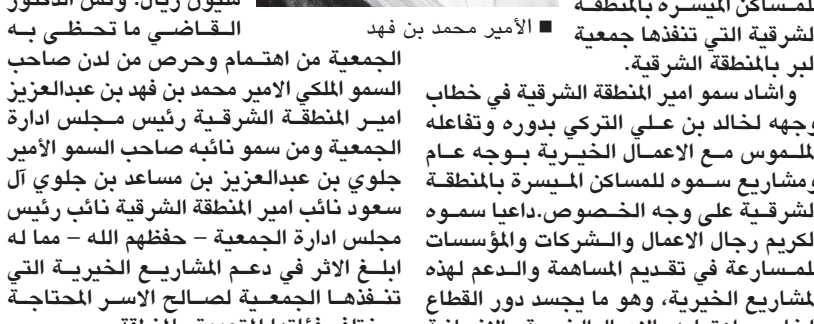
لمساكن الميسرة بالمنطقة الشرقية التي تنفذها جمعية لبر بالمنطقة الشرقية.

■ الأمير محمد بن فهد

واشاد سمو امير المنطقة الشرقية في خطاب وجهه لخالد بن علي التركي بدوره وتفاعله لملموس مع الاعمال الخيرية بوجه عام ومشاريع سموه للمساكن الميسرة بالمنطقة لشرقية على وجه الخصوص.داعيا سموه لكريم رجال الاعمال والشركات والمؤسسات لمسارعة في تقديم المساهمة والدعم لهذه لمشاريع الخيرية، وهو ما يجسد دور القطاع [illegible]

سفيان زيان. وقال الدكتور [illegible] القاضي ما تحظى به الجمعية من اهتمام وحرص من لدن صاحب السمو الملكي الامير محمد بن فهد بن عبدالعزيز امير المنطقة الشرقية رئيس مجلس ادارة الجمعية ومن سمو نائبه صاحب السمو الأمير جلوي بن عبدالعزيز بن مساعد بن جلوي آل سعود نائب امير المنطقة الشرقية نائب رئيس مجلس ادارة الجمعية – حفظهم الله – مما له ابلغ الاثر في دعم المشاريع الخيرية التي تنفذها الجمعية لصالح الاسر المحتاجة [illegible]